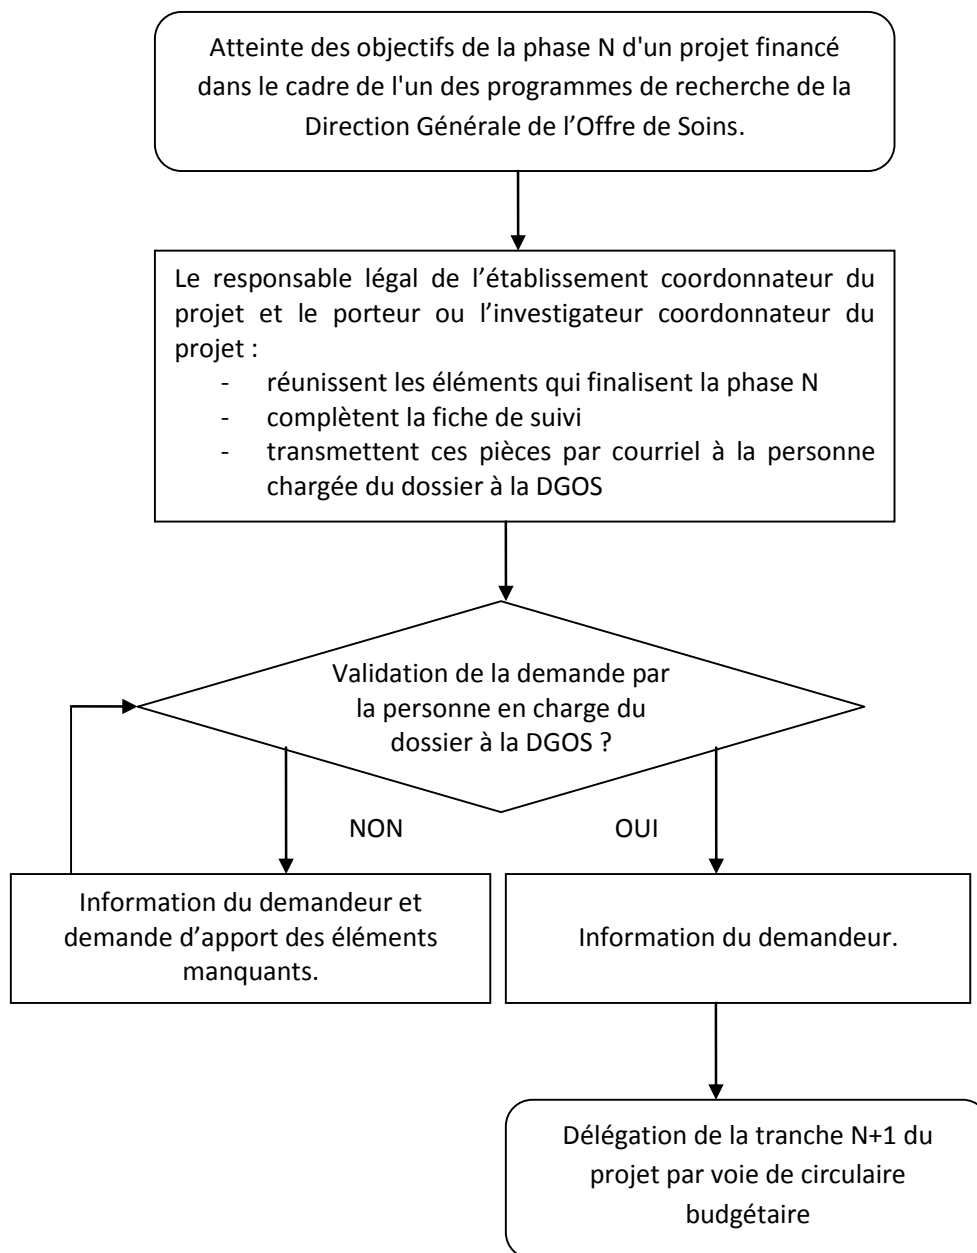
Atteinte des objectifs de la phase N d'un projet financé dans le cadre de l'un des programmes de recherche de la Direction Générale de l'Offre de Soins.

Le responsable légal de l'établissement coordonnateur du projet et le porteur ou l'investigateur coordonnateur du projet :
- réunissent les éléments qui finalisent la phase N
- complètent la fiche de suivi
- transmettent ces pièces par courriel à la personne chargée du dossier à la DGOS

Validation de la demande par la personne en charge du dossier à la DGOS ?

NON

OUI

Information du demandeur et demande d'apport des éléments manquants.

Information du demandeur.

Délégation de la tranche N+1 du projet par voie de circulaire budgétaire